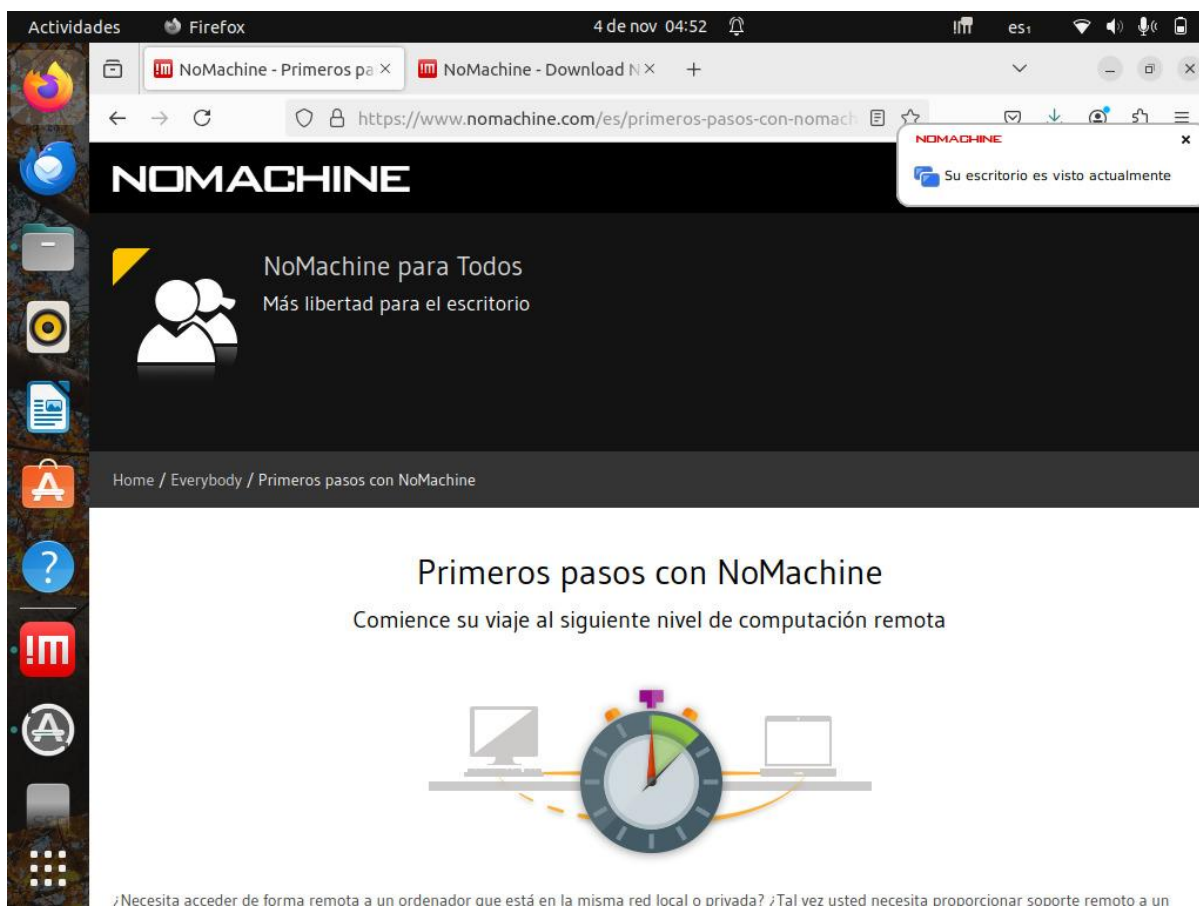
Actividades Firefox 4 de nov 04:52 es₁

NoMachine - Primeros pa × NoMachine - Download N × +

https://www.nomachine.com/es/primeros-pasos-con-nomach

NOMACHINE ×
Su escritorio es visto actualmente

NOMACHINE

NoMachine para Todos
Más libertad para el escritorio

Home / Everybody / Primeros pasos con NoMachine

Primeros pasos con NoMachine
Comience su viaje al siguiente nivel de computación remota

¿Necesita acceder de forma remota a un ordenador que está en la misma red local o privada? ¿Tal vez usted necesita proporcionar soporte remoto a un